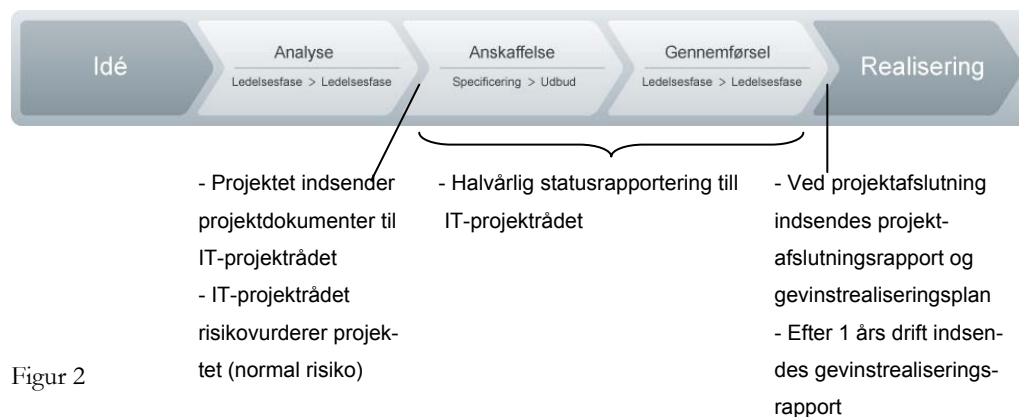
Idé

Analyse
Ledelsesfase > Ledelsesfase

Anskaffelse
Specificering > Udbud

Gennemførsel
Ledelsesfase > Ledelsesfase

Realisering

- Projektet indsender projektdokumenter til IT-projektrådet
- IT-projektrådet risikovurderer projektet (normal risiko)

- Halvårlig statusrapportering till IT-projektrådet

- Ved projektafslutning indsendes projektafslutningsrapport og gevinstrealiseringsplan
- Efter 1 års drift indsendes gevinstrealiseringsrapport

Figur 2